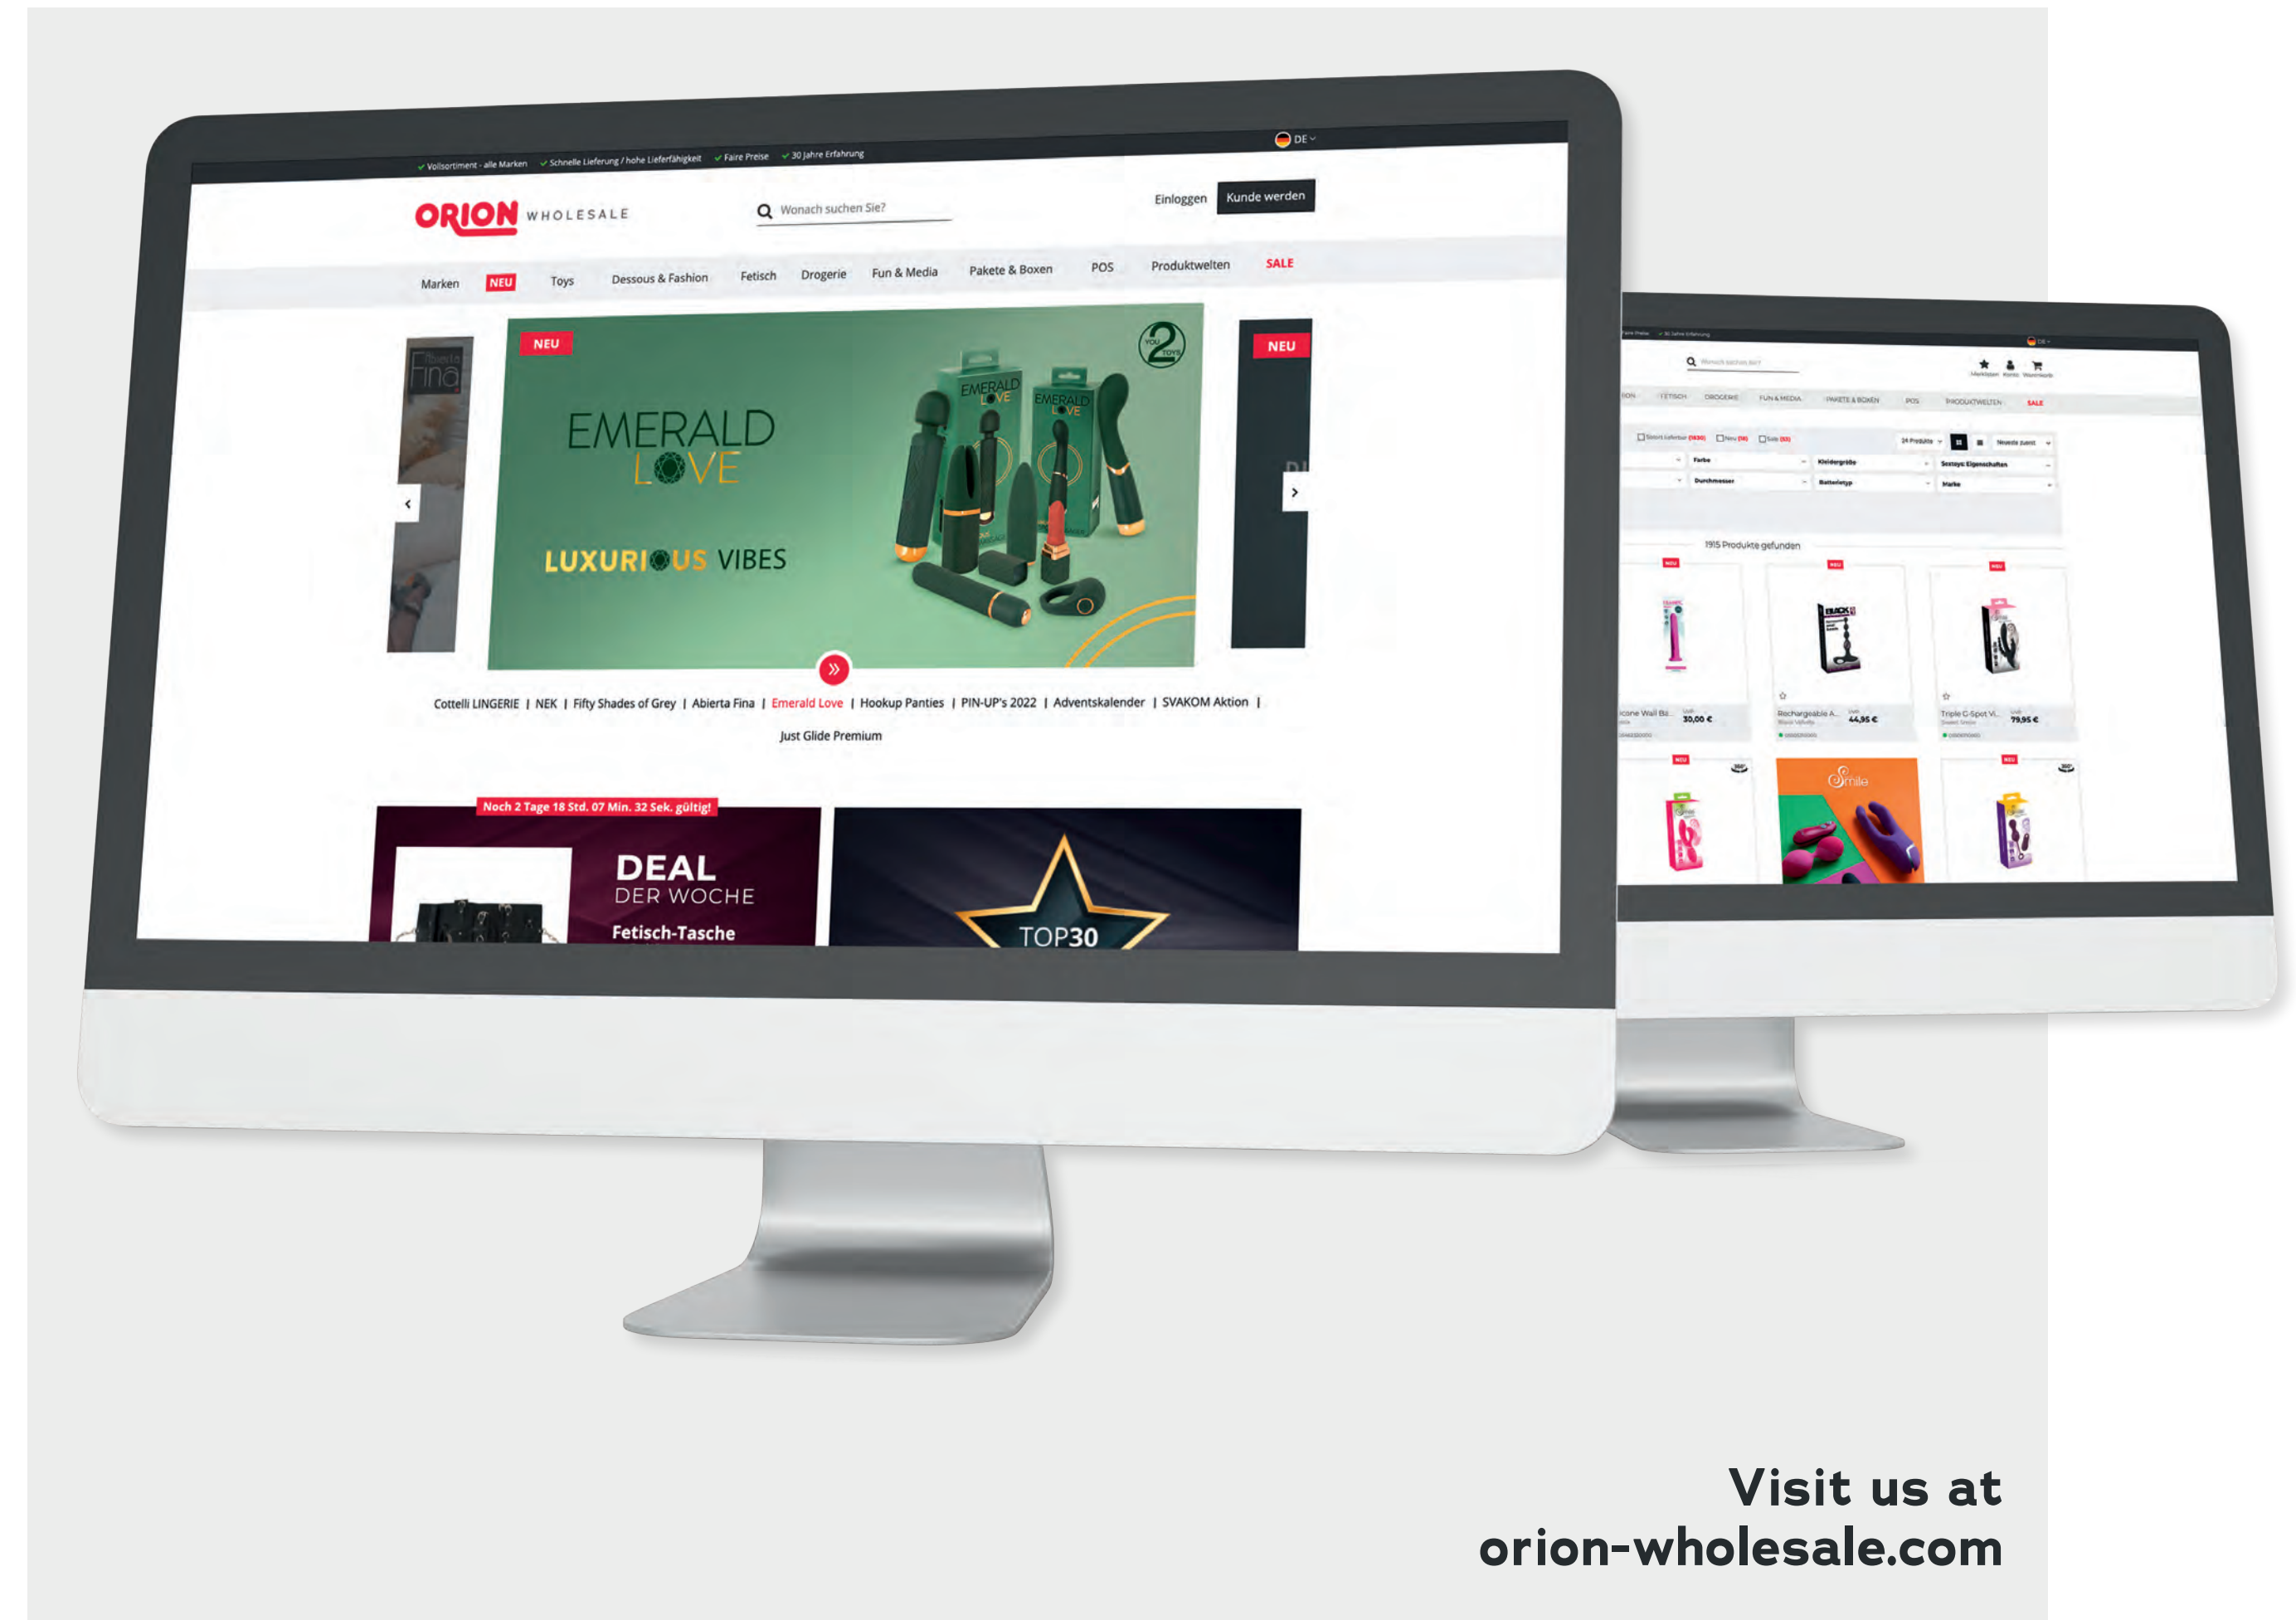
✓ Vollsortiment - alle Marken ✓ Schnelle Lieferung / hohe Lieferfähigkeit ✓ Faire Preise ✓ 30 Jahre Erfahrung

DE

ORION WHOLESALE

Wonach suchen Sie?

Einloggen Kunde werden

Marken NEU Toys Dessous & Fashion Fetisch Drogerie Fun & Media Pakete & Boxen POS Produktwelten SALE

NEU

EMERALD LOVE

LUXURIOUS VIBES

NEU

Cotteli LINGERIE | NEK | Fifty Shades of Grey | Abierta Fina | Emerald Love | Hookup Panties | PIN-UP's 2022 | Adventskalender | SVAKOM Aktion |

Just Glide Premium

Noch 2 Tage 18 Std. 07 Min. 32 Sek. gültig!

DEAL DER WOCHE

Fetisch-Tasche

TOP30

FETISCH DROGERIE FUN & MEDIA PAKETE & BOXEN POS PRODUKTWELTEN SALE

Farbe Kleidergröße Sextoys Eigenschaften

Durchmesser Batterietyp Marke

1915 Produkte gefunden

NEU NEU NEU

30,00 € Rechargeable A... 44,95 € Triple G-Spot Vi... 79,95 €

NEU NEU

Smile

Visit us at orion-wholesale.com